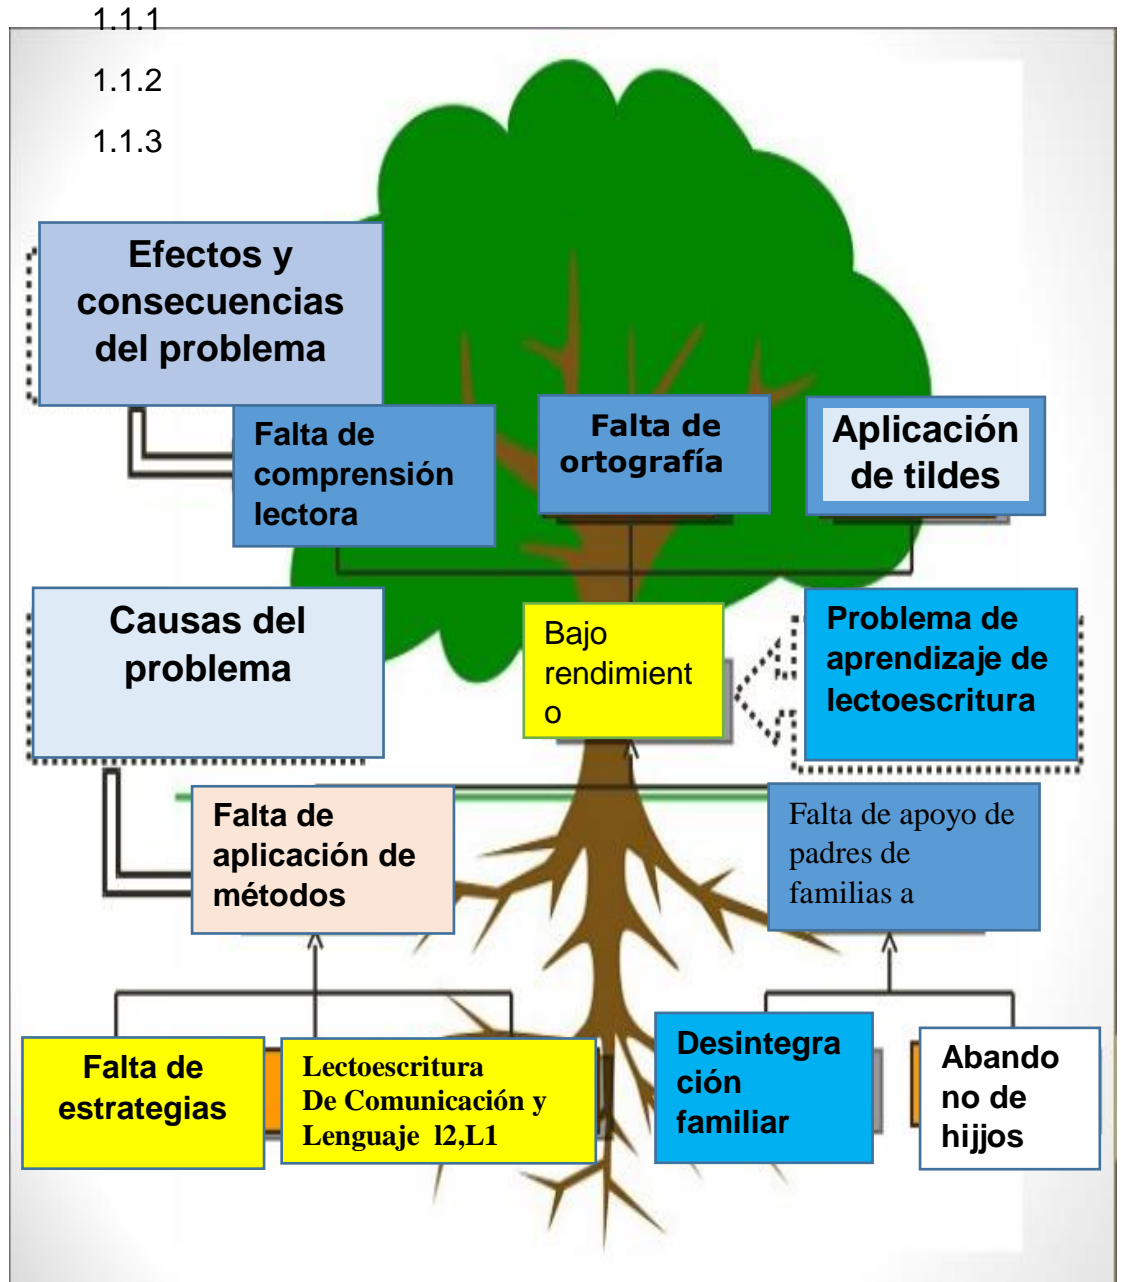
1.1.1

1.1.2

1.1.3

Efectos y consecuencias del problema

Falta de comprensión lectora

Falta de ortografía

Aplicación de tildes

Causas del problema

Bajo rendimient o

Problema de aprendizaje de lectoescritura

Falta de aplicación de métodos

Falta de apoyo de padres de familias a

Falta de estrategias

Lectoescritura De Comunicación y Lenguaje l2,L1

Desintegra ción familiar

Abando no de hijjos